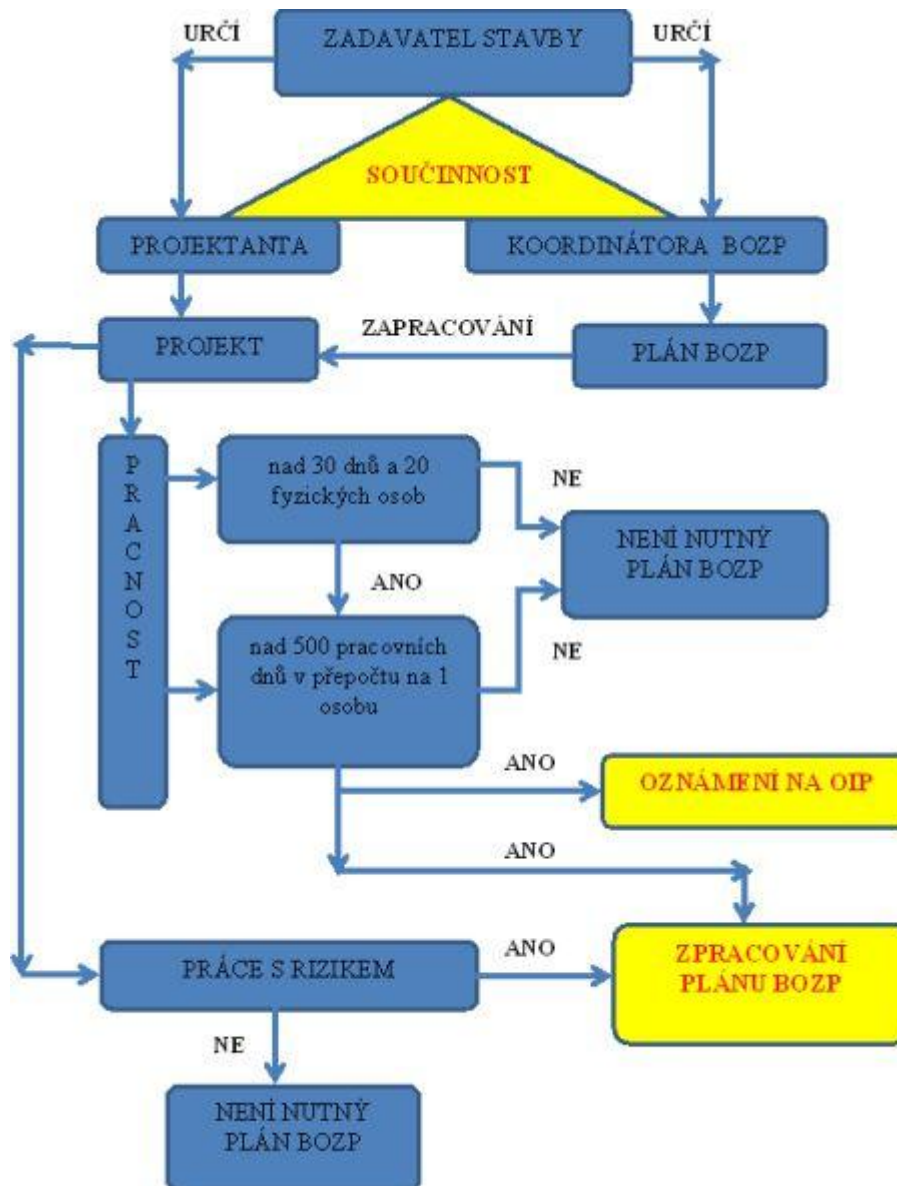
URČI

ZADAVATEL STAVBY

URČI

SOUČINNOST

PROJEKTANTA

KOORDINÁTORA BOZP

PROJEKT

ZAPRACOVÁNÍ

PLÁN BOZP

P
R
A
C
N
O
S
T

nad 30 dnů a 20 fyzických osob

NE

NENÍ NUTNÝ PLÁN BOZP

ANO

nad 500 pracovních dnů v přepočtu na 1 osobu

NE

ANO

OZNÁMENÍ NA OIP

ANO

PRÁCE S RIZIKEM

ANO

ZPRACOVÁNÍ PLÁNU BOZP

NE

NENÍ NUTNÝ PLÁN BOZP